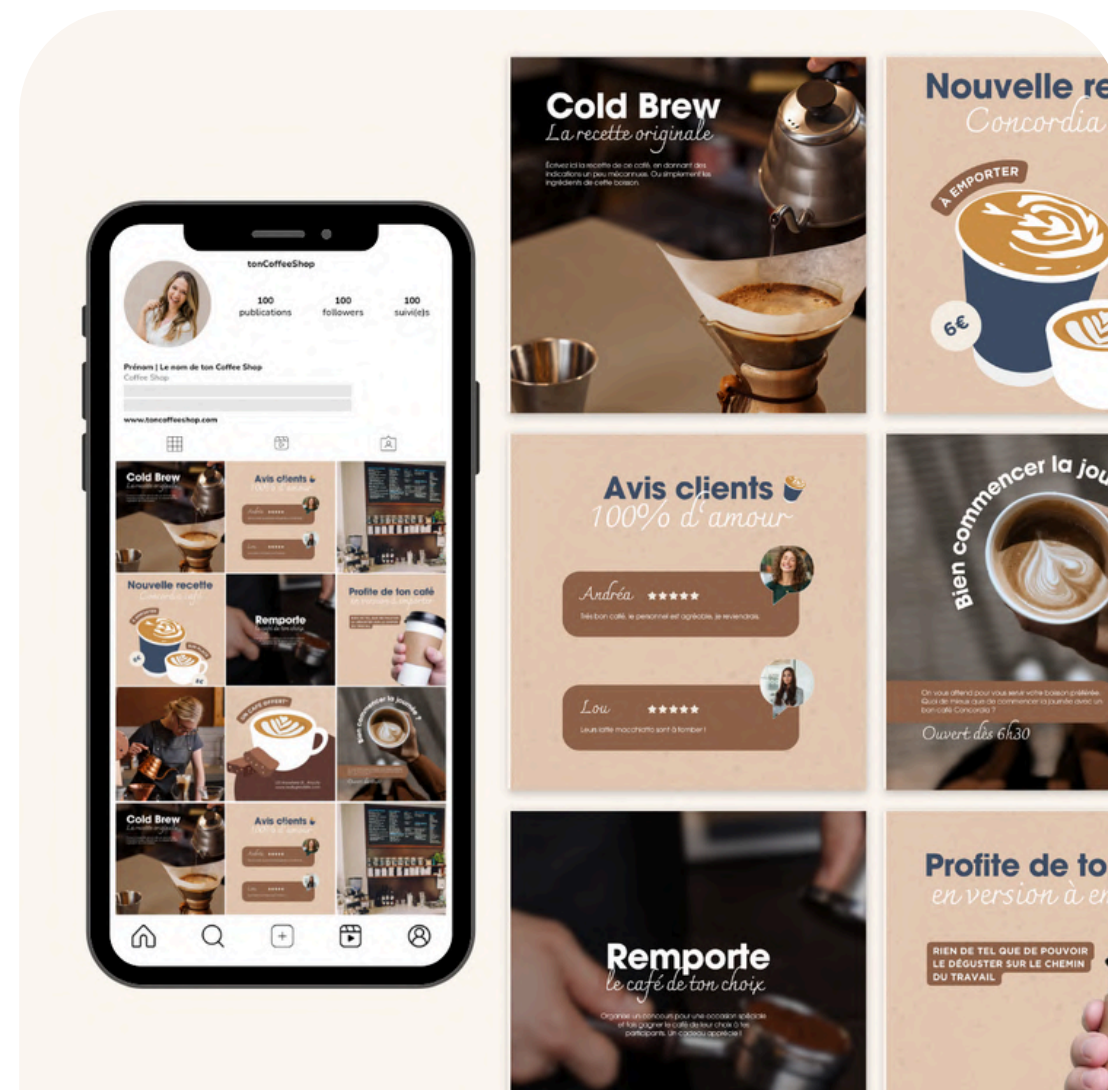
tonCoffeeShop

100 publications
100 followers
100 suivi(e)s

Prénom | Le nom de ton Coffee Shop
Coffee Shop

www.toncoffeeshop.com

Cold Brew
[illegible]

Avis clients
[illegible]

Andréa ★★★★★

Lou ★★★★★

Nouvelle recette
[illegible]

Remporte
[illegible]

Profite de ton café
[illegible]

UN CAFÉ OFFERT
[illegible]

Bien commencer la journée ?

Cold Brew
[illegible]

Avis clients
100% d'amour

Cold Brew
La recette originale

Écrivez ici la recette de ce café, en donnant des indications un peu mécaniques. Ou simplement les ingrédients de cette boisson.

Nouvelle re
Concordia

À EMPORTER

6€

Avis clients
100% d'amour

Andréa ★★★★★
Très bon café, le personnel est agréable, je reviendrai.

Lou ★★★★★
Leurs latte macchiatto sont à tomber !

Bien commencer la jou

On vous attend pour vous servir votre boisson préférée. Quoi de mieux que de commencer la journée avec un bon café Concordia ?

Ouvert dès 6h30

Remporte
le café de ton choix

Organisez un concours pour une occasion spéciale et faites gagner le café de leur choix à tes participants. Un cadeau apprécié !

Profite de to
en version à en

RIEN DE TEL QUE DE POUVOIR LE DÉGUSTER SUR LE CHEMIN DU TRAVAIL